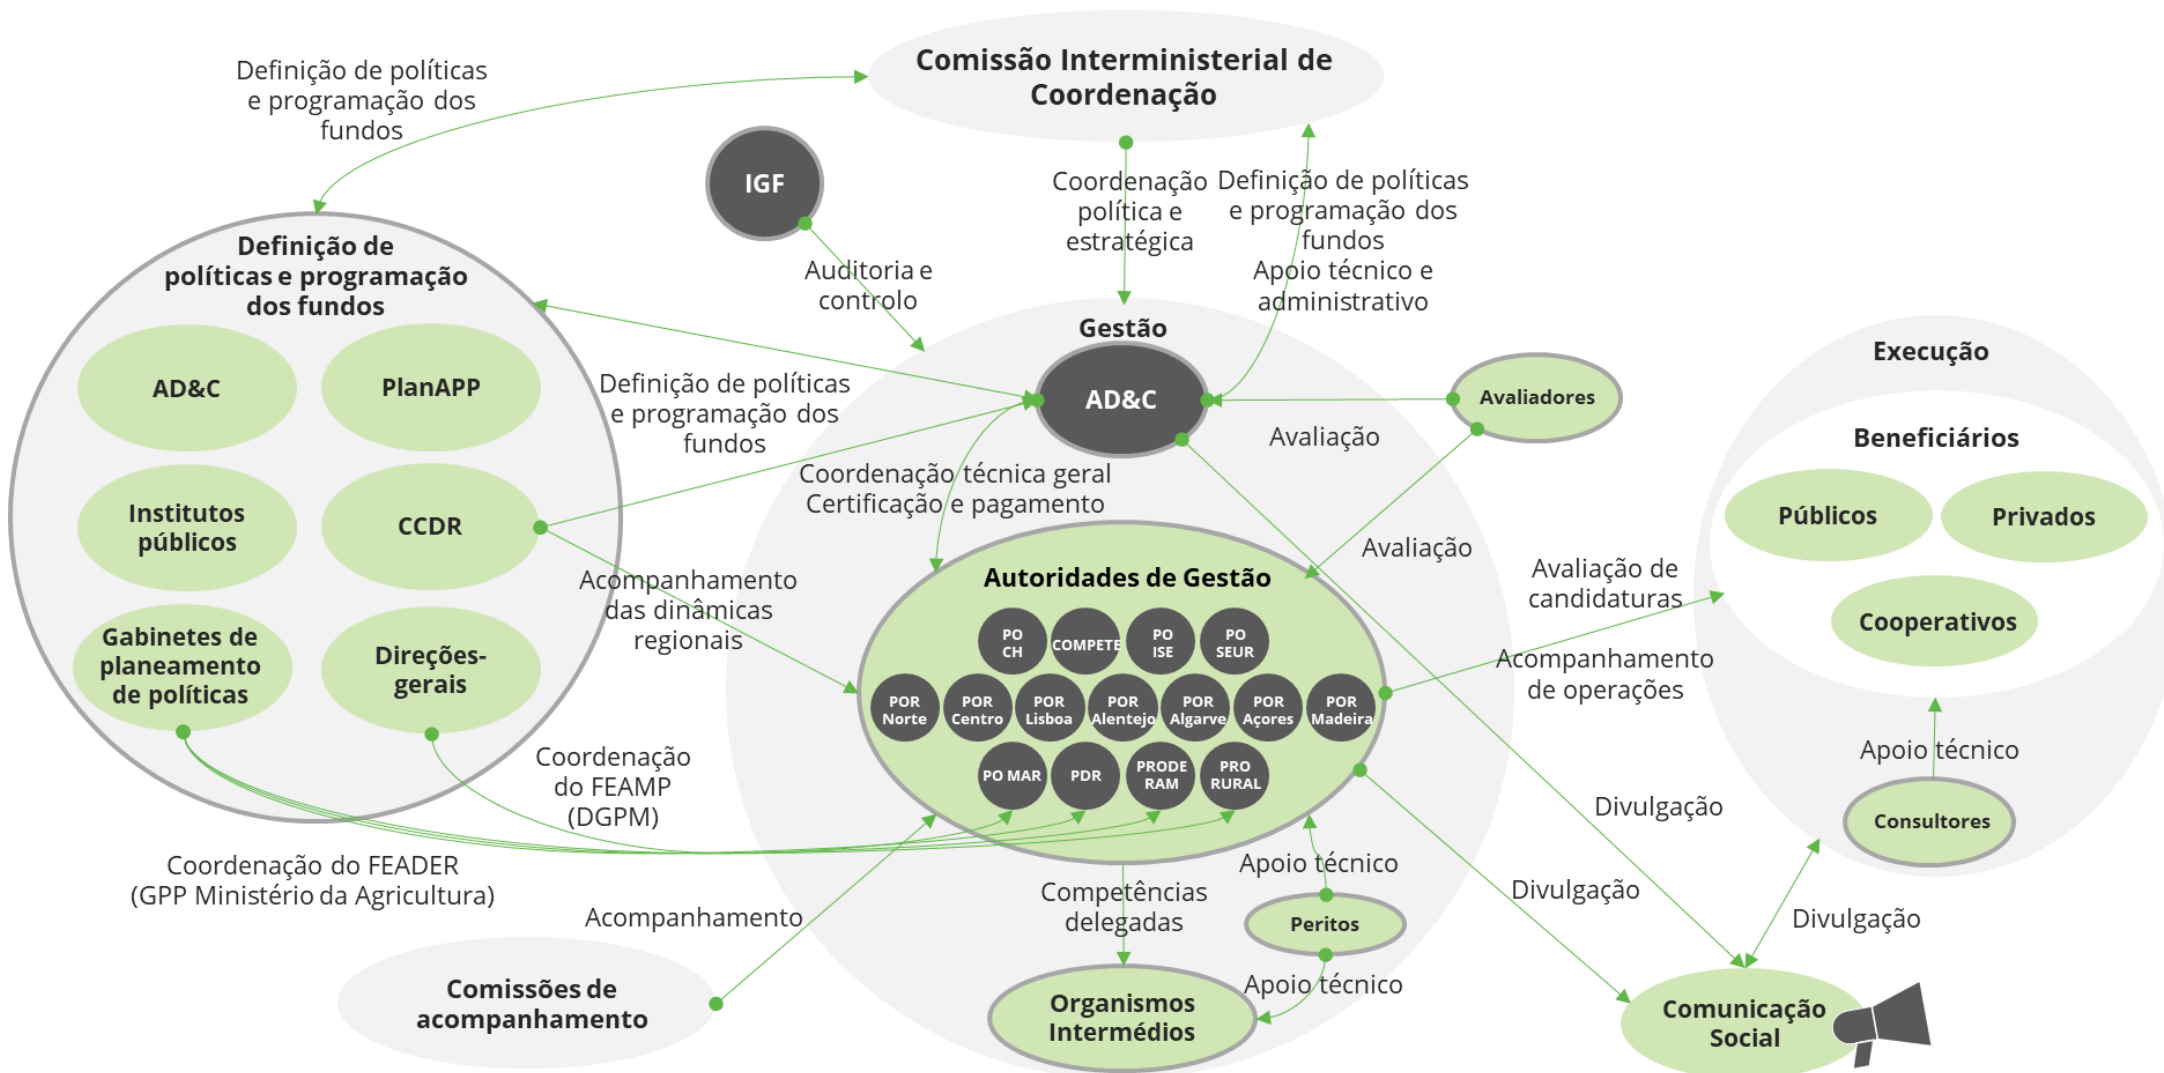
Definição de políticas e programação dos fundos

Comissão Interministerial de Coordenação

IGF

Coordenação política e estratégica

Definição de políticas e programação dos fundos
Apoio técnico e administrativo

Auditoria e controlo

Definição de políticas e programação dos fundos

AD&C

PlanAPP

Institutos públicos

CCDR

Gabinetes de planeamento de políticas

Direções-gerais

Definição de políticas e programação dos fundos

Gestão

AD&C

Avaliadores

Avaliação

Coordenação técnica geral
Certificação e pagamento

Avaliação

Execução

Beneficiários

Públicos

Privados

Cooperativos

Acompanhamento das dinâmicas regionais

Autoridades de Gestão

PO CH

COMPETE

PO ISE

PO SEUR

POR Norte

POR Centro

POR Lisboa

POR Alentejo

POR Algarve

POR Açores

POR Madeira

PO MAR

PDR

PRODE RAM

PRO RURAL

Avaliação de candidaturas

Acompanhamento de operações

Apoio técnico

Consultores

Coordenação do FEAMP (DGPM)

Divulgação

Coordenação do FEADER (GPP Ministério da Agricultura)

Acompanhamento

Competências delegadas

Apoio técnico

Peritos

Divulgação

Divulgação

Apoio técnico

Comissões de acompanhamento

Organismos Intermédios

Comunicação Social